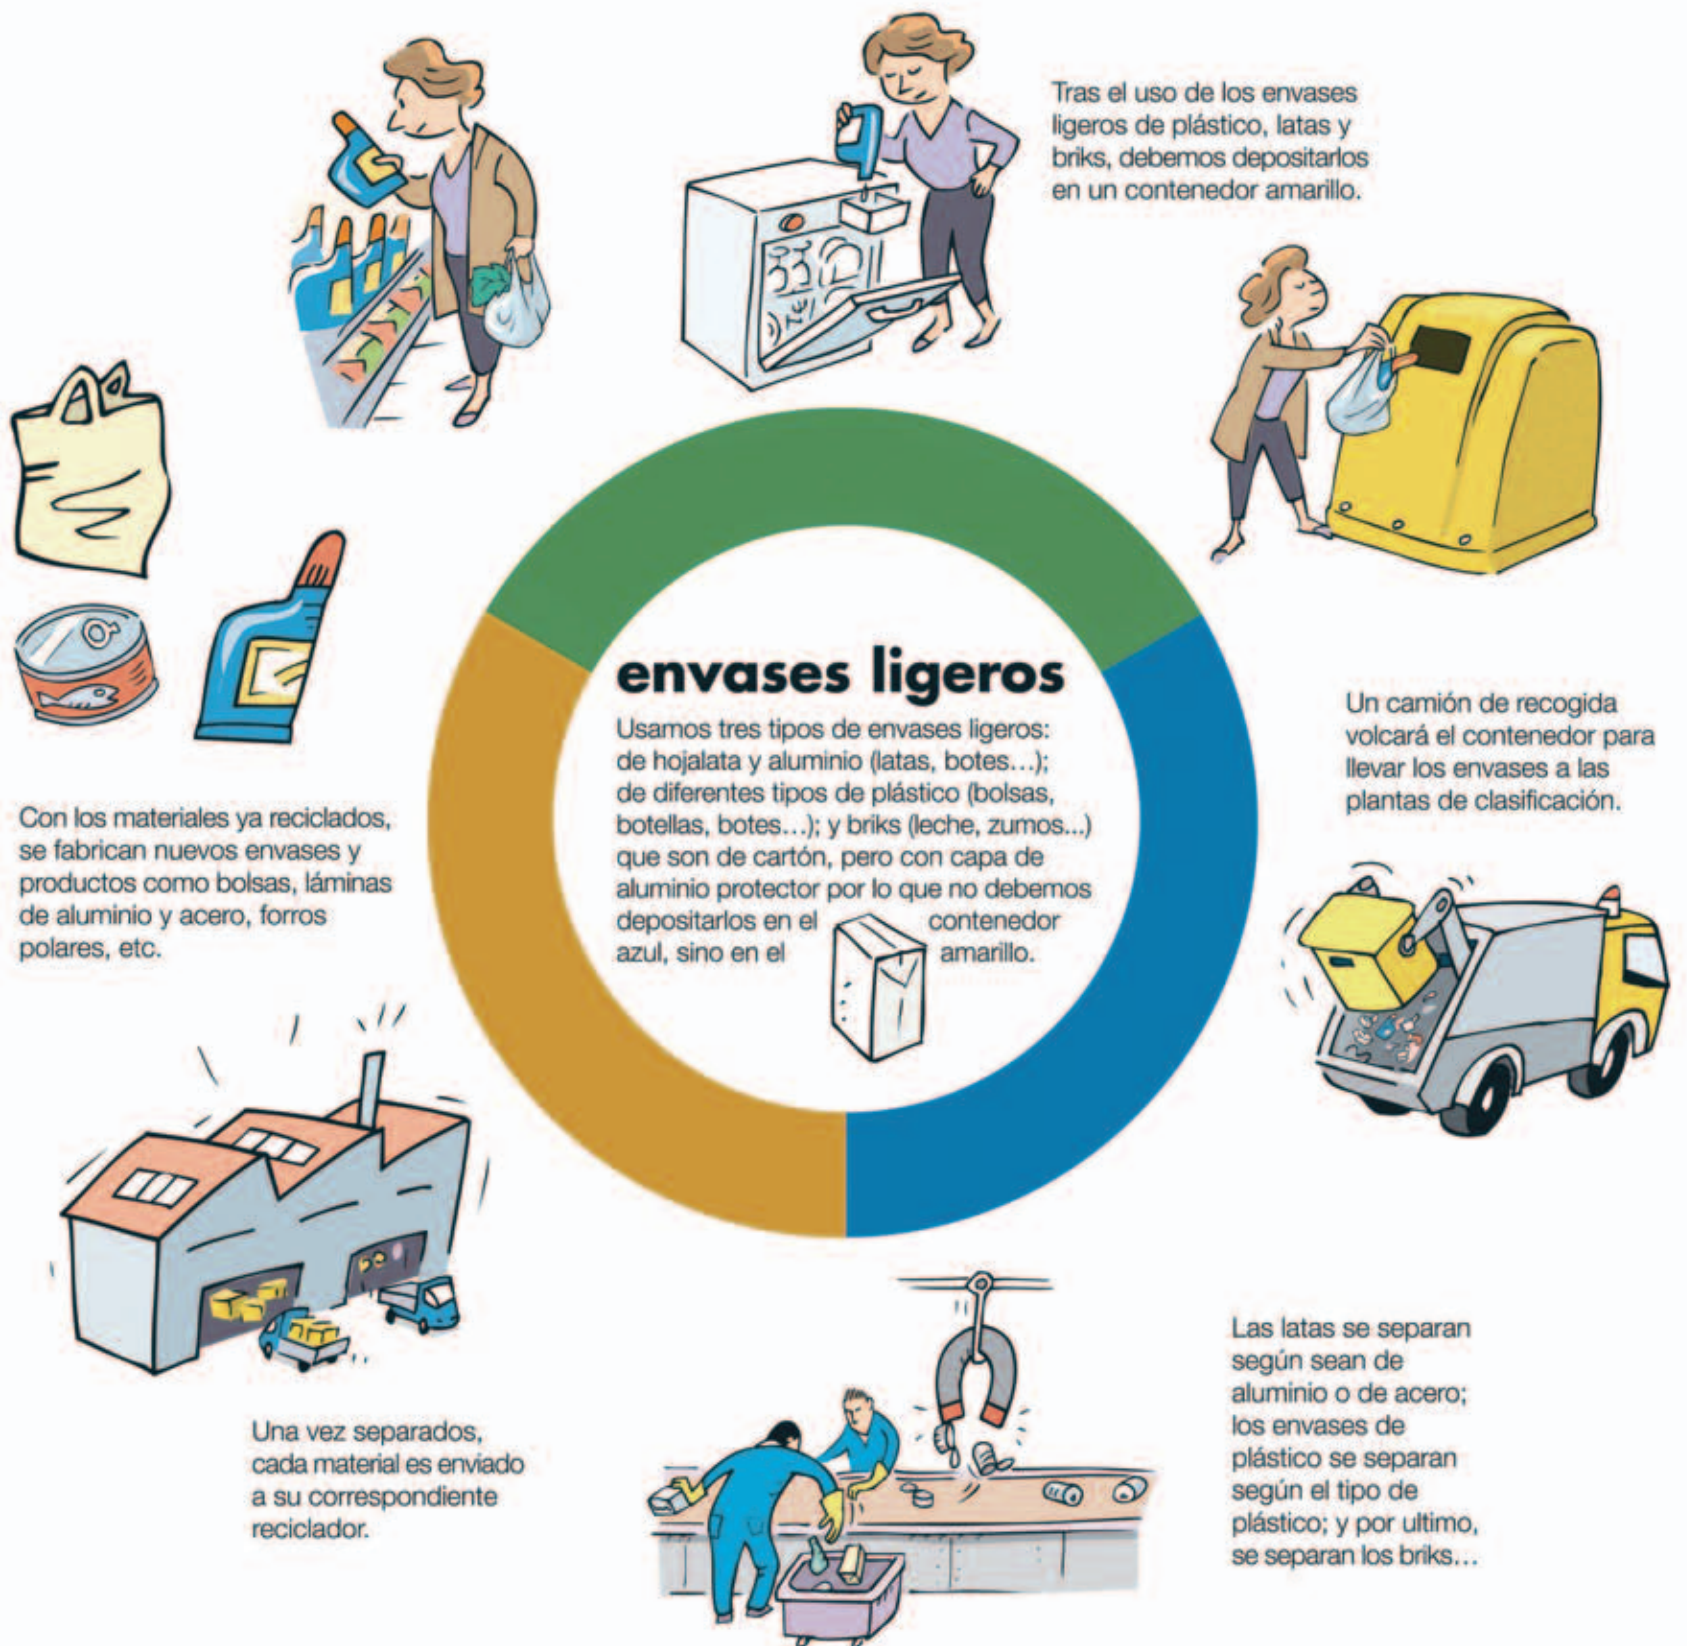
Tras el uso de los envases ligeros de plástico, latas y briks, debemos depositarlos en un contenedor amarillo.

envases ligeros

Usamos tres tipos de envases ligeros: de hojalata y aluminio (latas, botes…); de diferentes tipos de plástico (bolsas, botellas, botes…); y briks (leche, zumos...) que son de cartón, pero con capa de aluminio protector por lo que no debemos depositarlos en el contenedor azul, sino en el amarillo.

Un camión de recogida volcará el contenedor para llevar los envases a las plantas de clasificación.

Con los materiales ya reciclados, se fabrican nuevos envases y productos como bolsas, láminas de aluminio y acero, forros polares, etc.

Las latas se separan según sean de aluminio o de acero; los envases de plástico se separan según el tipo de plástico; y por ultimo, se separan los briks…

Una vez separados, cada material es enviado a su correspondiente reciclador.